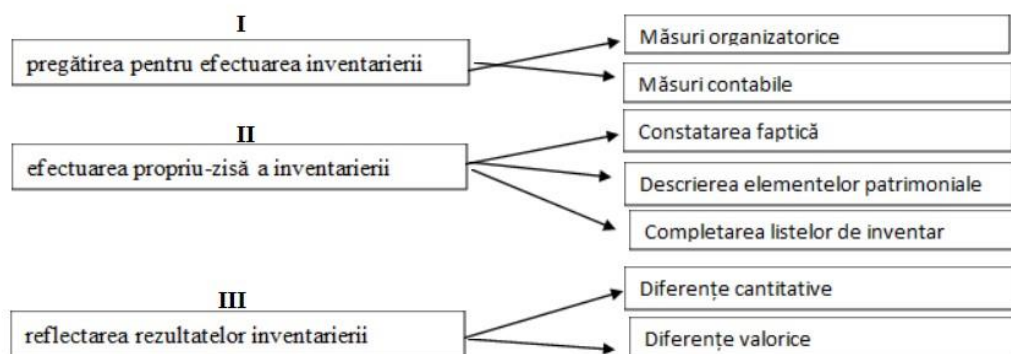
I

pregătirea pentru efectuarea inventarierii

Măsuri organizatorice

Măsuri contabile

II

efectuarea propriu-zisă a inventarierii

Constatarea faptică

Descrierea elementelor patrimoniale

Completarea listelor de inventar

III

reflectarea rezultatelor inventarierii

Diferențe cantitative

Diferențe valorice